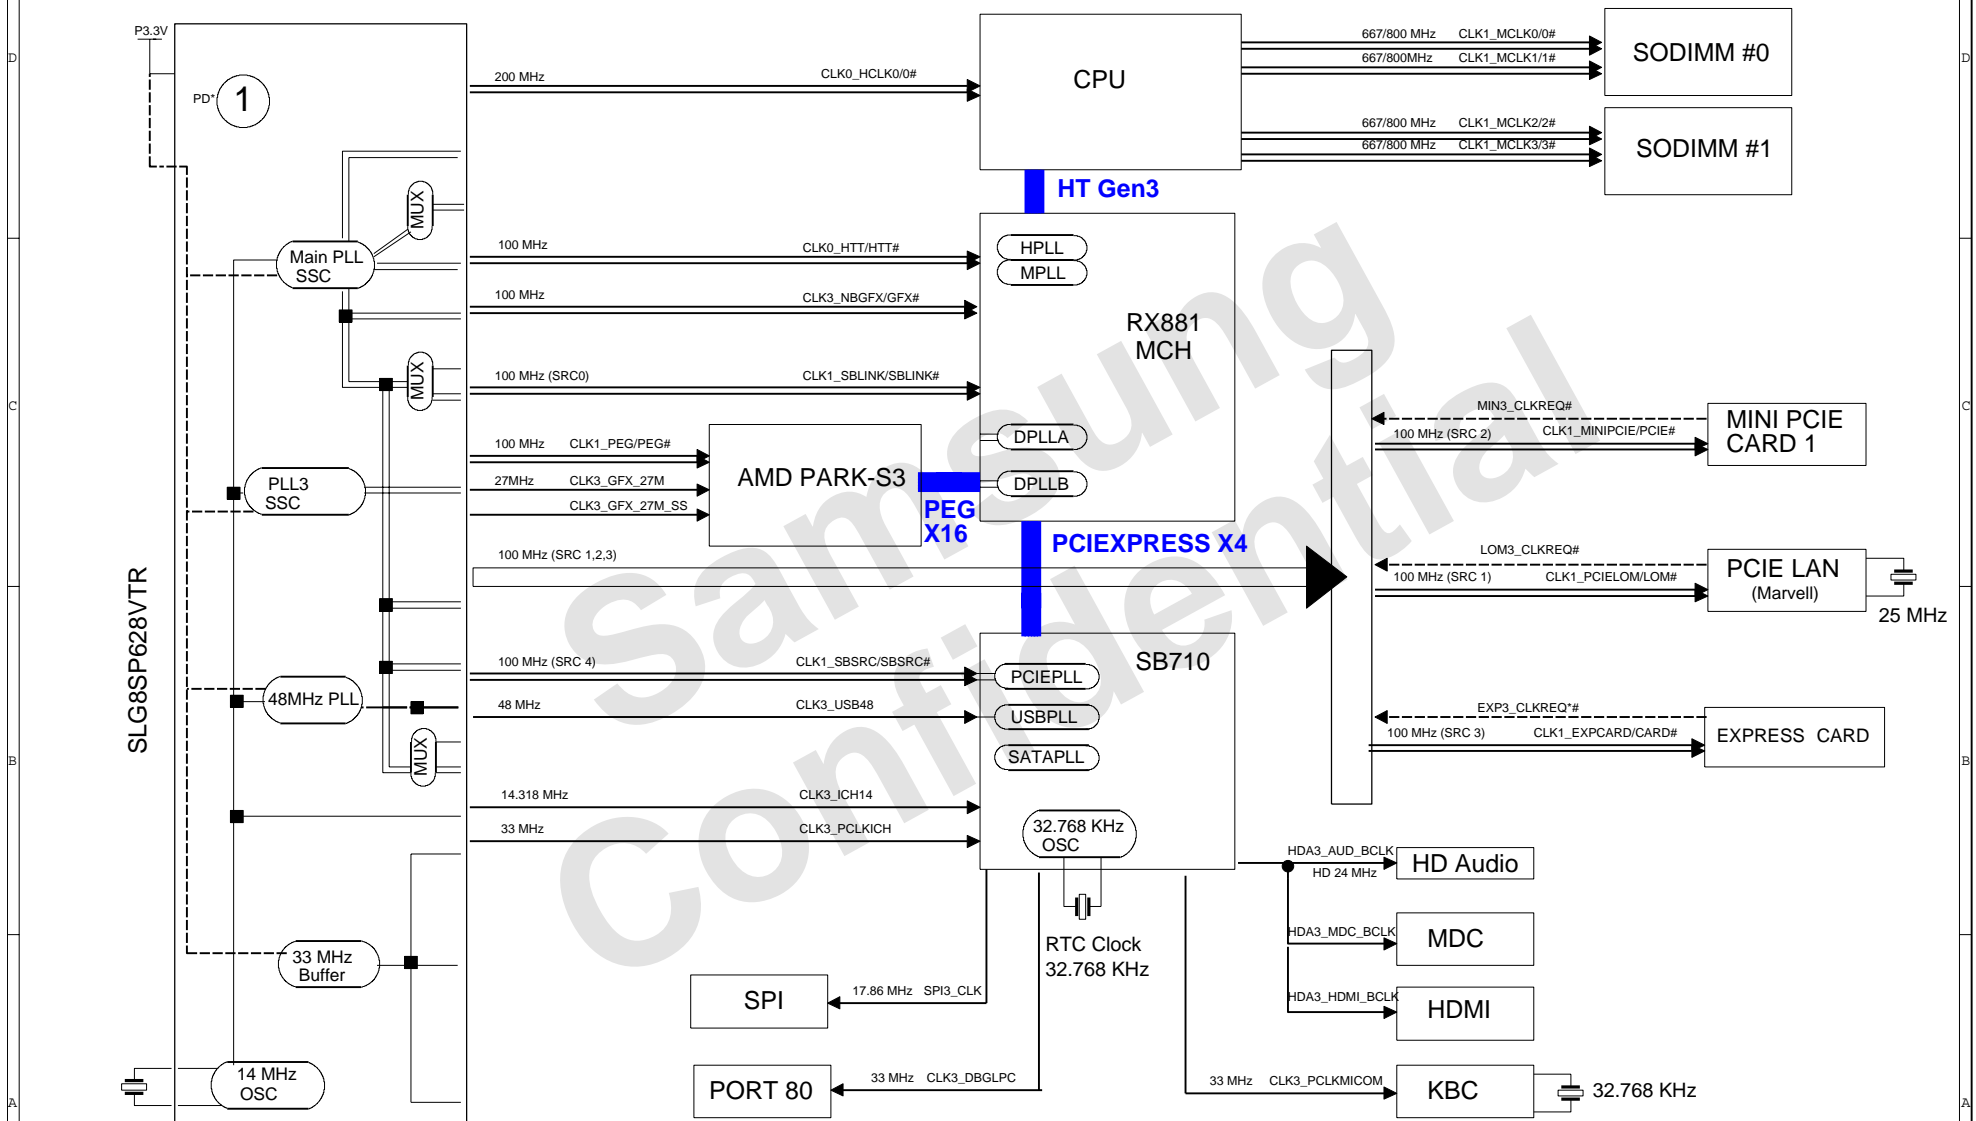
D

C

B

A

P3.3V

PD*

1

SLG8SP628VTR

MUX

Main PLL SSC

MUX

PLL3 SSC

48MHz PLL

MUX

33 MHz Buffer

14 MHz OSC

200 MHz

CLK0_HCLK0/0#

CPU

667/800 MHz CLK1_MCLK0/0#

667/800MHz CLK1_MCLK1/1#

SODIMM #0

667/800 MHz CLK1_MCLK2/2#

667/800 MHz CLK1_MCLK3/3#

SODIMM #1

HT Gen3

100 MHz CLK0_HTT/HTT#

HPLL

MPLL

100 MHz CLK3_NBGFX/GFX#

RX881 MCH

100 MHz (SRC0) CLK1_SBLINK/SBLINK#

MIN3_CLKREQ#

100 MHz (SRC 2) CLK1_MINIPCIE/PCIE#

MINI PCIE CARD 1

100 MHz CLK1_PEG/PEG#

AMD PARK-S3

DPLLA

27MHz CLK3_GFX_27M

DPLLB

CLK3_GFX_27M_SS

PEG X16

PCIEXPRESS X4

100 MHz (SRC 1,2,3)

LOM3_CLKREQ#

100 MHz (SRC 1) CLK1_PCIELOM/LOM#

PCIE LAN (Marvell)

25 MHz

100 MHz (SRC 4) CLK1_SBSRC/SBSRC#

SB710

PCIEPLL

48 MHz CLK3_USB48

USBPLL

SATAPLL

EXP3_CLKREQ*#

100 MHz (SRC 3) CLK1_EXPCARD/CARD#

EXPRESS CARD

14.318 MHz CLK3_ICH14

33 MHz CLK3_PCLKICH

32.768 KHz OSC

HDA3_AUD_BCLK

HD 24 MHz

HD Audio

HDA3_MDC_BCLK

MDC

RTC Clock 32.768 KHz

SPI

17.86 MHz SPI3_CLK

HDA3_HDMI_BCLK

HDMI

PORT 80

33 MHz CLK3_DBGLPC

33 MHz CLK3_PCLKMICOM

KBC

32.768 KHz

Samsung Confidential